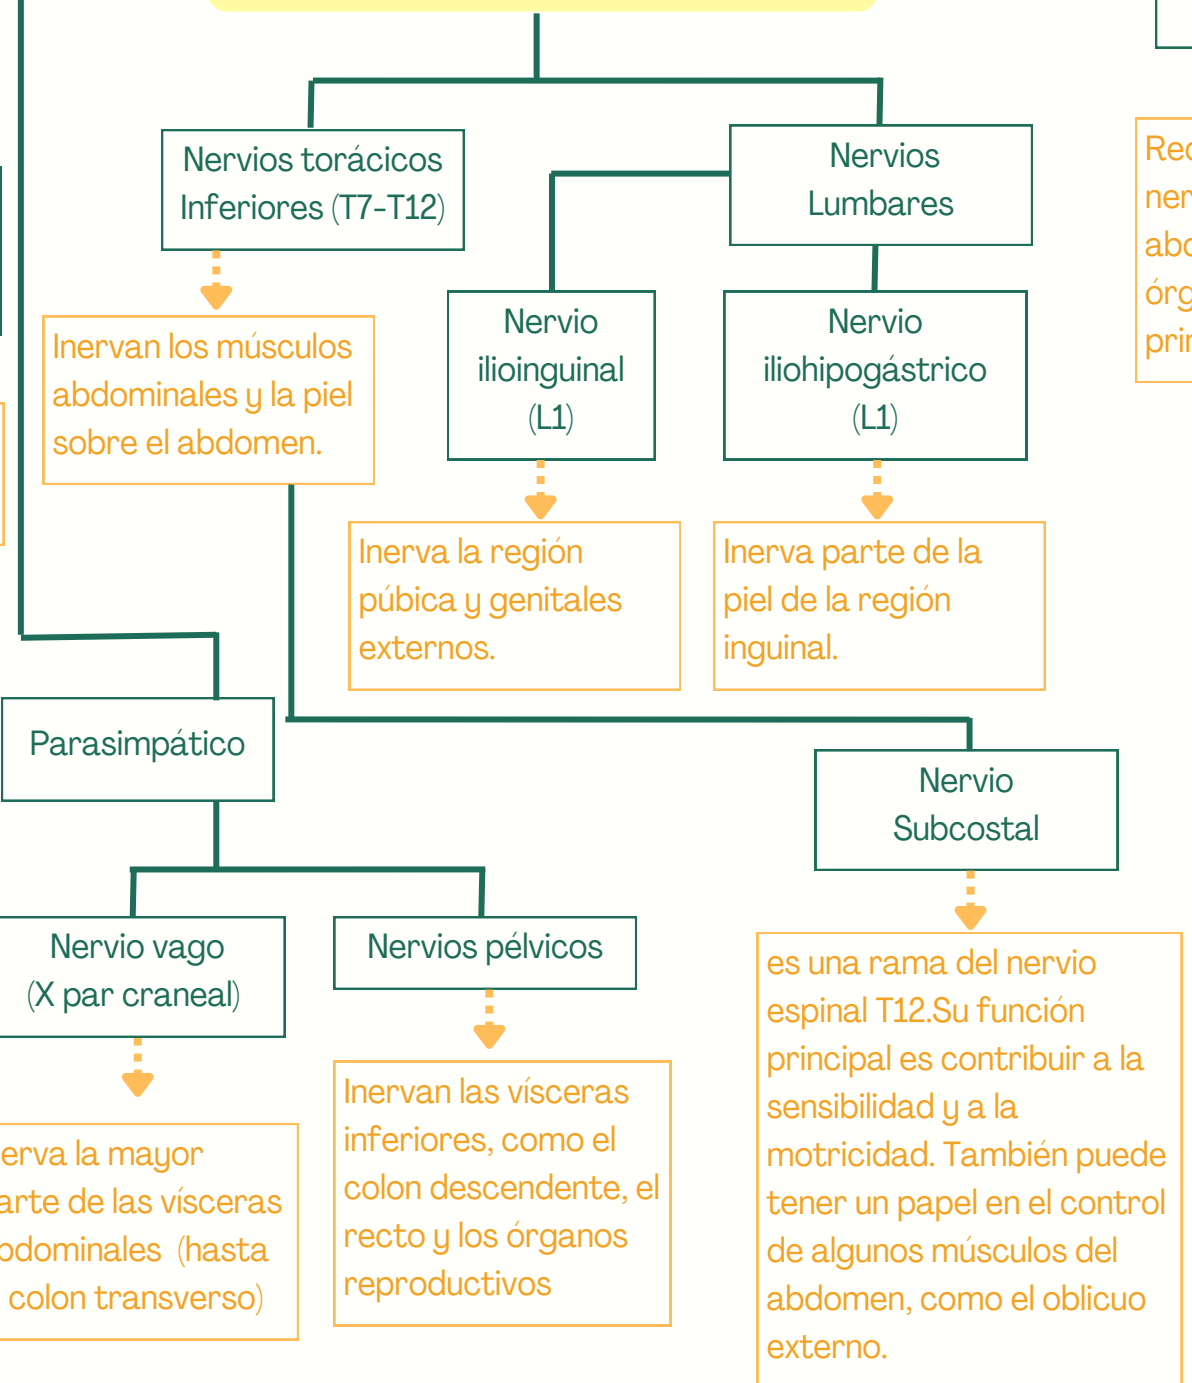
Nervios torácicos Inferiores (T7-T12)

Inervan los músculos abdominales y la piel sobre el abdomen.

Nervios Lumbares

Nervio ilioinguinal (L1)

Inerva la región púbica y genitales externos.

Nervio iliohipogástrico (L1)

Inerva parte de la piel de la región inguinal.

Rec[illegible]
ner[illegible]
abd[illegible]
órg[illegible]
prin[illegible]

Parasimpático

Nervio Subcostal

es una rama del nervio espinal T12.Su función principal es contribuir a la sensibilidad y a la motricidad. También puede tener un papel en el control de algunos músculos del abdomen, como el oblicuo externo.

Nervio vago (X par craneal)

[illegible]erva la mayor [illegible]arte de las vísceras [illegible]odominales (hasta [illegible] colon transverso)

Nervios pélvicos

Inervan las vísceras inferiores, como el colon descendente, el recto y los órganos reproductivos